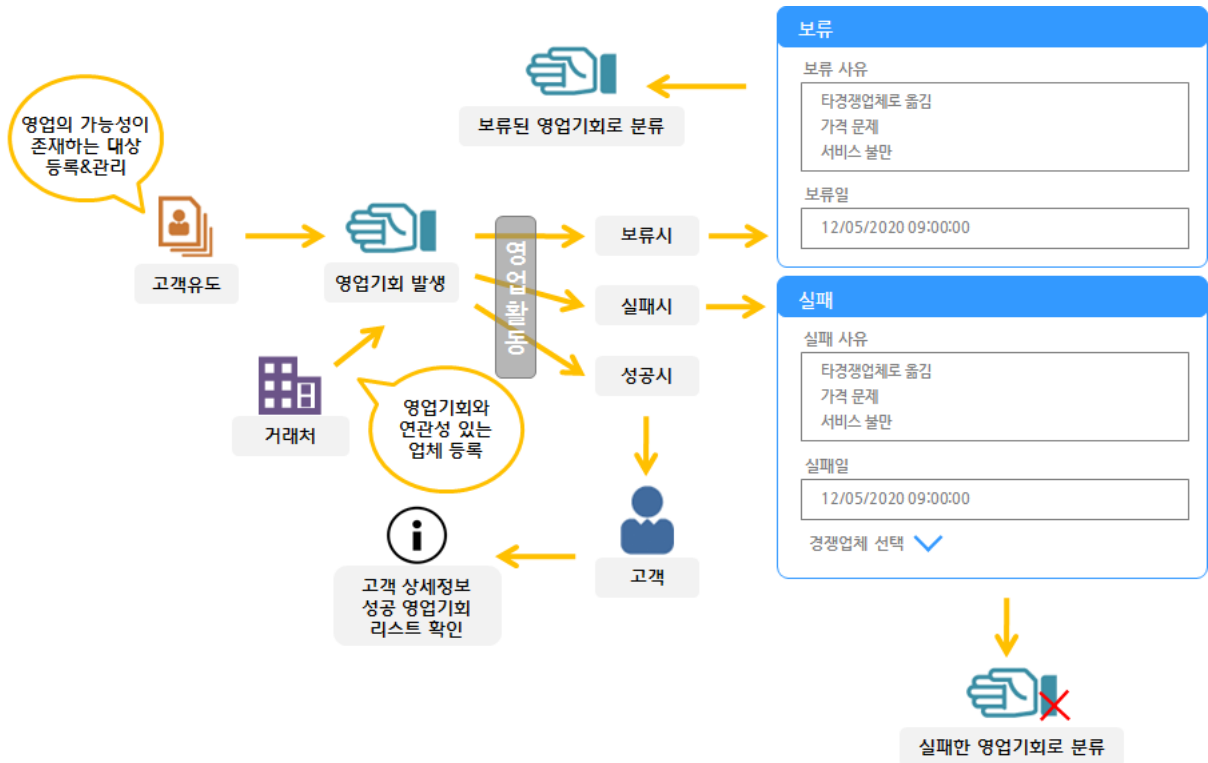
영업의 가능성이 존재하는 대상 등록&관리

고객유도

영업기회 발생

거래처

영업기회와 연관성 있는 업체 등록

영업활동

보류된 영업기회로 분류

보류시

실패시

성공시

고객

고객 상세정보 성공 영업기회 리스트 확인

보류

보류 사유

타경쟁업체로 옮김
가격 문제
서비스 불만

보류일

12/05/2020 09:00:00

실패

실패 사유

타경쟁업체로 옮김
가격 문제
서비스 불만

실패일

12/05/2020 09:00:00

경쟁업체 선택

실패한 영업기회로 분류